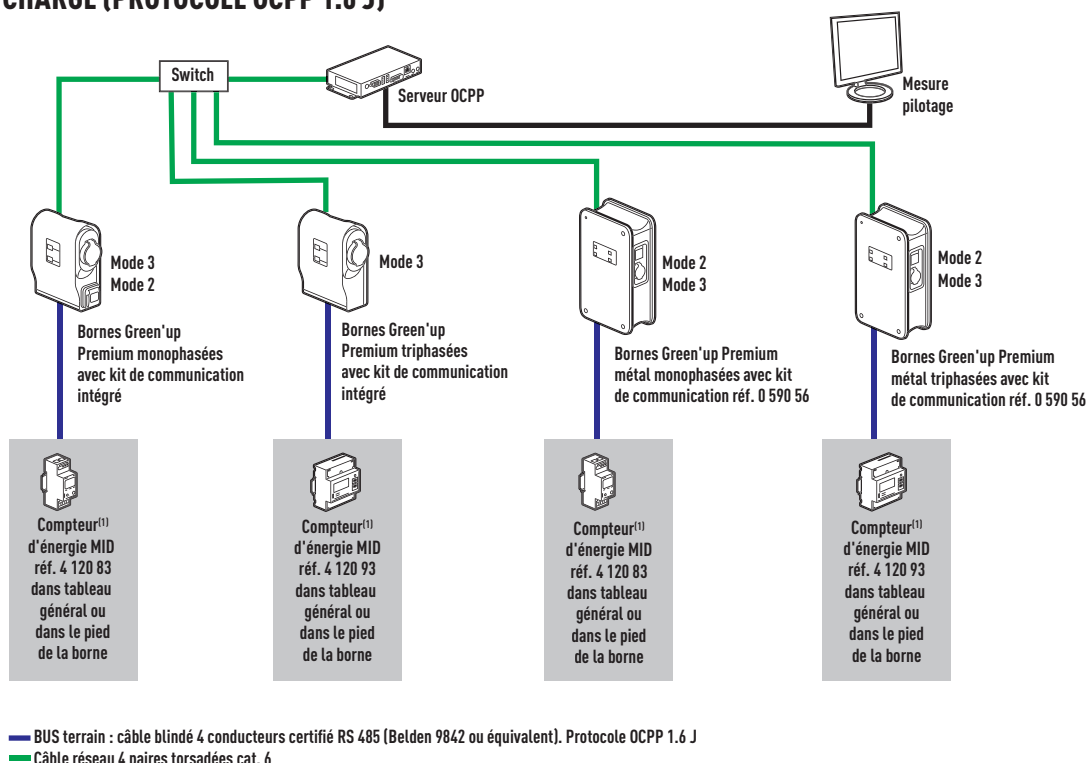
CHARGE (PROTOCOLE OCPP 1.6 J)

Switch

Serveur OCPP

Mesure pilotage

Mode 3
Mode 2

Bornes Green'up Premium monophasées avec kit de communication intégré

Mode 3

Bornes Green'up Premium triphasées avec kit de communication intégré

Mode 2
Mode 3

Bornes Green'up Premium métal monophasées avec kit de communication réf. 0 590 56

Mode 2
Mode 3

Bornes Green'up Premium métal triphasées avec kit de communication réf. 0 590 56

Compteur$^{(1)}$ d'énergie MID réf. 4 120 83 dans tableau général ou dans le pied de la borne

Compteur$^{(1)}$ d'énergie MID réf. 4 120 93 dans tableau général ou dans le pied de la borne

Compteur$^{(1)}$ d'énergie MID réf. 4 120 83 dans tableau général ou dans le pied de la borne

Compteur$^{(1)}$ d'énergie MID réf. 4 120 93 dans tableau général ou dans le pied de la borne

BUS terrain : câble blindé 4 conducteurs certifié RS 485 (Belden 9842 ou équivalent). Protocole OCPP 1.6 J
Câble réseau 4 paires torsadées cat. 6